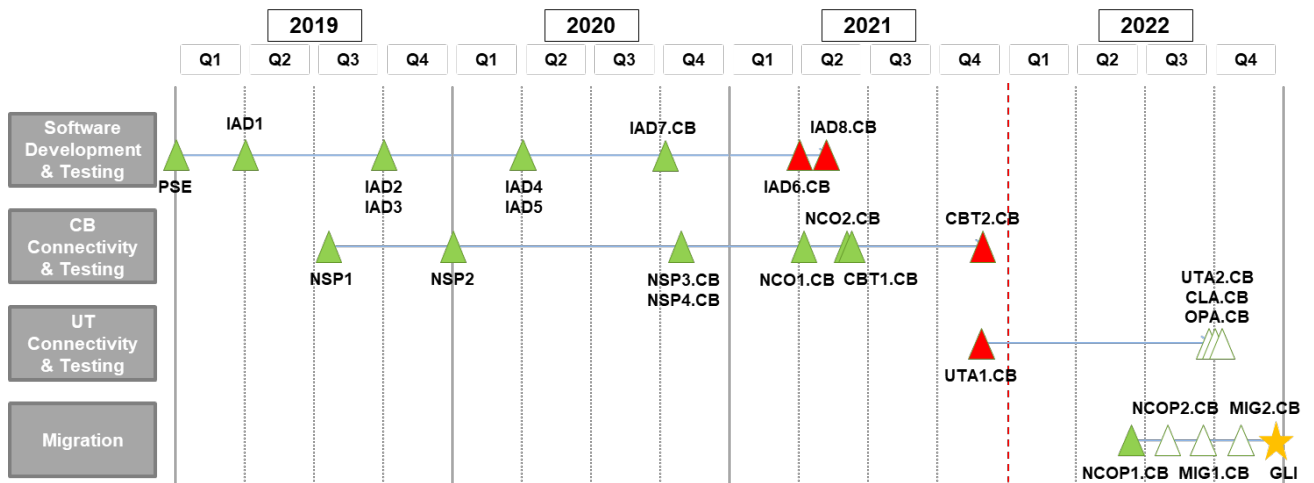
2019 2020 2021 2022

Q1 Q2 Q3 Q4 Q1 Q2 Q3 Q4 Q1 Q2 Q3 Q4 Q1 Q2 Q3 Q4

Software Development & Testing

IAD1

IAD7.CB

IAD8.CB

PSE

IAD2
IAD3

IAD4
IAD5

IAD6.CB

CB Connectivity & Testing

NCO2.CB

CBT2.CB

NSP1

NSP2

NSP3.CB
NSP4.CB

NCO1.CB

CBT1.CB

UT Connectivity & Testing

UTA2.CB
CLA.CB
OPA.CB

UTA1.CB

Migration

NCOP2.CB

MIG2.CB

NCOP1.CB

MIG1.CB

GLI